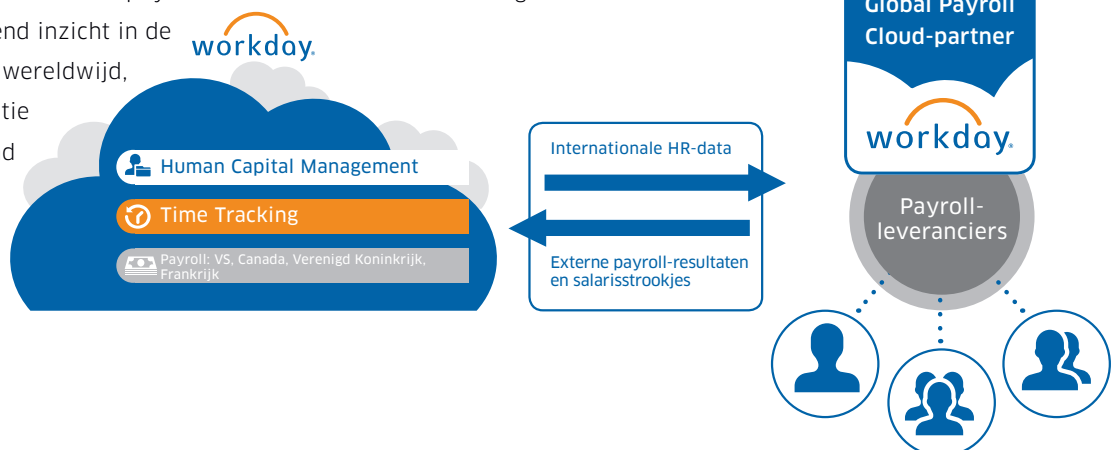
end inzicht in de
wereldwijd,
tie
d

workday.

Human Capital Management
Time Tracking
Payroll: VS, Canada, Verenigd Koninkrijk, Frankrijk

Internationale HR-data

Externe payroll-resultaten en salarisstrookjes

Global Payroll Cloud-partner
workday.

Payroll-leveranciers